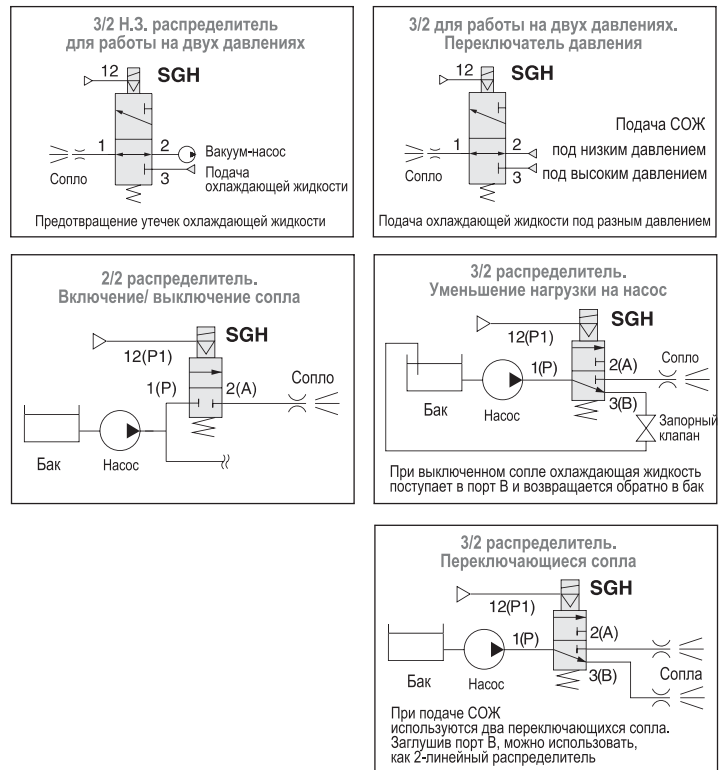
3/2 Н.З. распределитель
для работы на двух давлениях

12
SGH
1
2
Вакуум-насос
Сопло
3
Подача охлаждающей жидкости

Предотвращение утечек охлаждающей жидкости

3/2 для работы на двух давлениях.
Переключатель давления

12
SGH
Подача СОЖ
1
2
под низким давлением
Сопло
3
под высоким давлением

Подача охлаждающей жидкости под разным давлением

2/2 распределитель.
Включение/ выключение сопла

SGH
12(P1)
1(P)
2(A)
Сопло
Бак
Насос

3/2 распределитель.
Уменьшение нагрузки на насос

12(P1)
SGH
1(P)
2(A)
Сопло
Бак
Насос
3(B)
Запорный клапан

При выключенном сопле охлаждающая жидкость поступает в порт B и возвращается обратно в бак

3/2 распределитель.
Переключающиеся сопла

12(P1)
SGH
1(P)
2(A)
Бак
Насос
3(B)
Сопла

При подаче СОЖ
используются два переключающихся сопла.
Заглушив порт B, можно использовать,
как 2-линейный распределитель